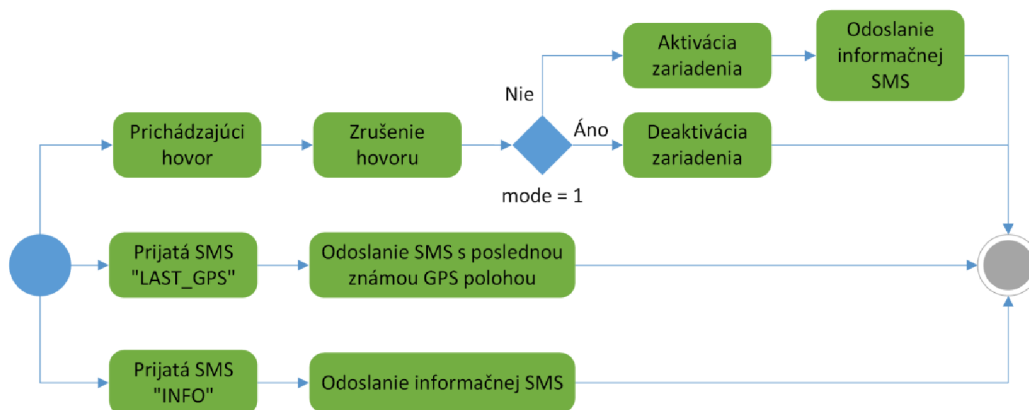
Aktivácia zariadenia

Odoslanie informačnej SMS

Nie

Prichádzajúci hovor

Zrušenie hovoru

Áno

Deaktivácia zariadenia

mode = 1

Prijatá SMS "LAST_GPS"

Odoslanie SMS s poslednou známou GPS polohou

Prijatá SMS "INFO"

Odoslanie informačnej SMS